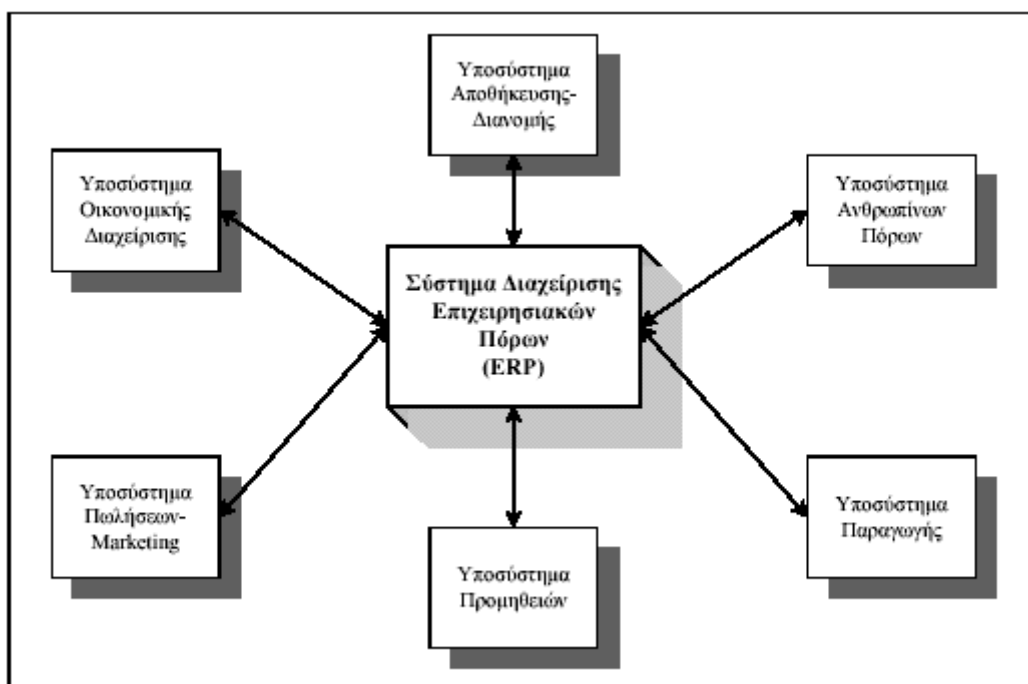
Υποσύστημα Αποθήκευσης-Διανομής

Υποσύστημα Οικονομικής Διαχείρισης

Υποσύστημα Ανθρωπίνων Πόρων

Σύστημα Διαχείρισης Επιχειρησιακών Πόρων (ERP)

Υποσύστημα Πωλήσεων-Marketing

Υποσύστημα Παραγωγής

Υποσύστημα Προμηθειών